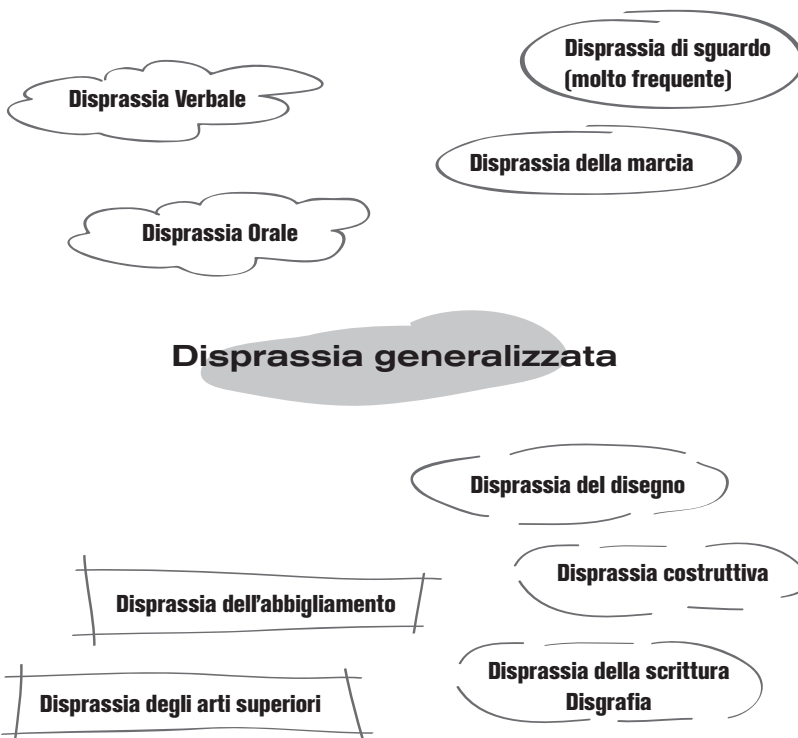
Disprassia di sguardo (molto frequente)

Disprassia Verbale

Disprassia della marcia

Disprassia Orale

Disprassia generalizzata

Disprassia del disegno

Disprassia costruttiva

Disprassia dell’abbigliamento

Disprassia della scrittura Disgrafia

Disprassia degli arti superiori